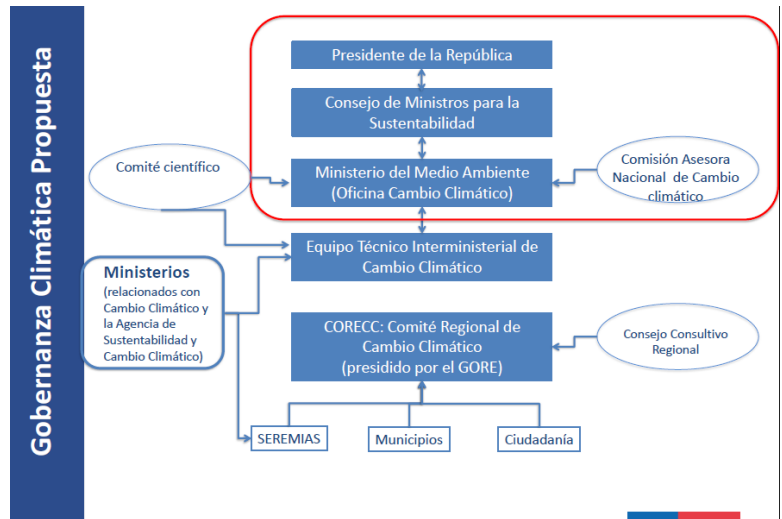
Gobernanza Climática Propuesta

Presidente de la República

Consejo de Ministros para la Sustentabilidad

Comité científico

Ministerio del Medio Ambiente (Oficina Cambio Climático)

Comisión Asesora Nacional de Cambio climático

Equipo Técnico Interministerial de Cambio Climático

Ministerios
(relacionados con Cambio Climático y la Agencia de Sustentabilidad y Cambio Climático)

CORECC: Comité Regional de Cambio Climático (presidido por el GORE)

Consejo Consultivo Regional

SEREMIAS

Municipios

Ciudadanía